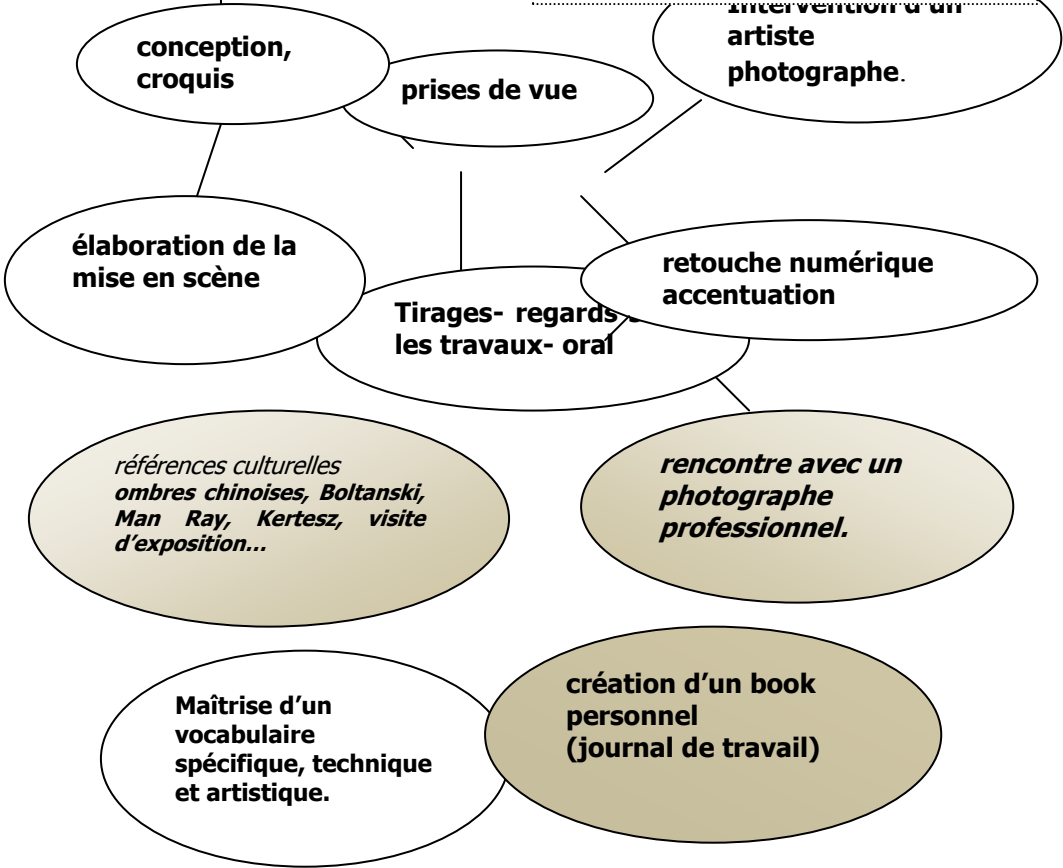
conception, croquis

prises de vue

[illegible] artiste photographe.

élaboration de la mise en scène

retouche numérique accentuation

Tirages- regards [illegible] les travaux- oral

références culturelles
ombres chinoises, Boltanski, Man Ray, Kertesz, visite d'exposition…

rencontre avec un photographe professionnel.

Maîtrise d'un vocabulaire spécifique, technique et artistique.

création d'un book personnel (journal de travail)